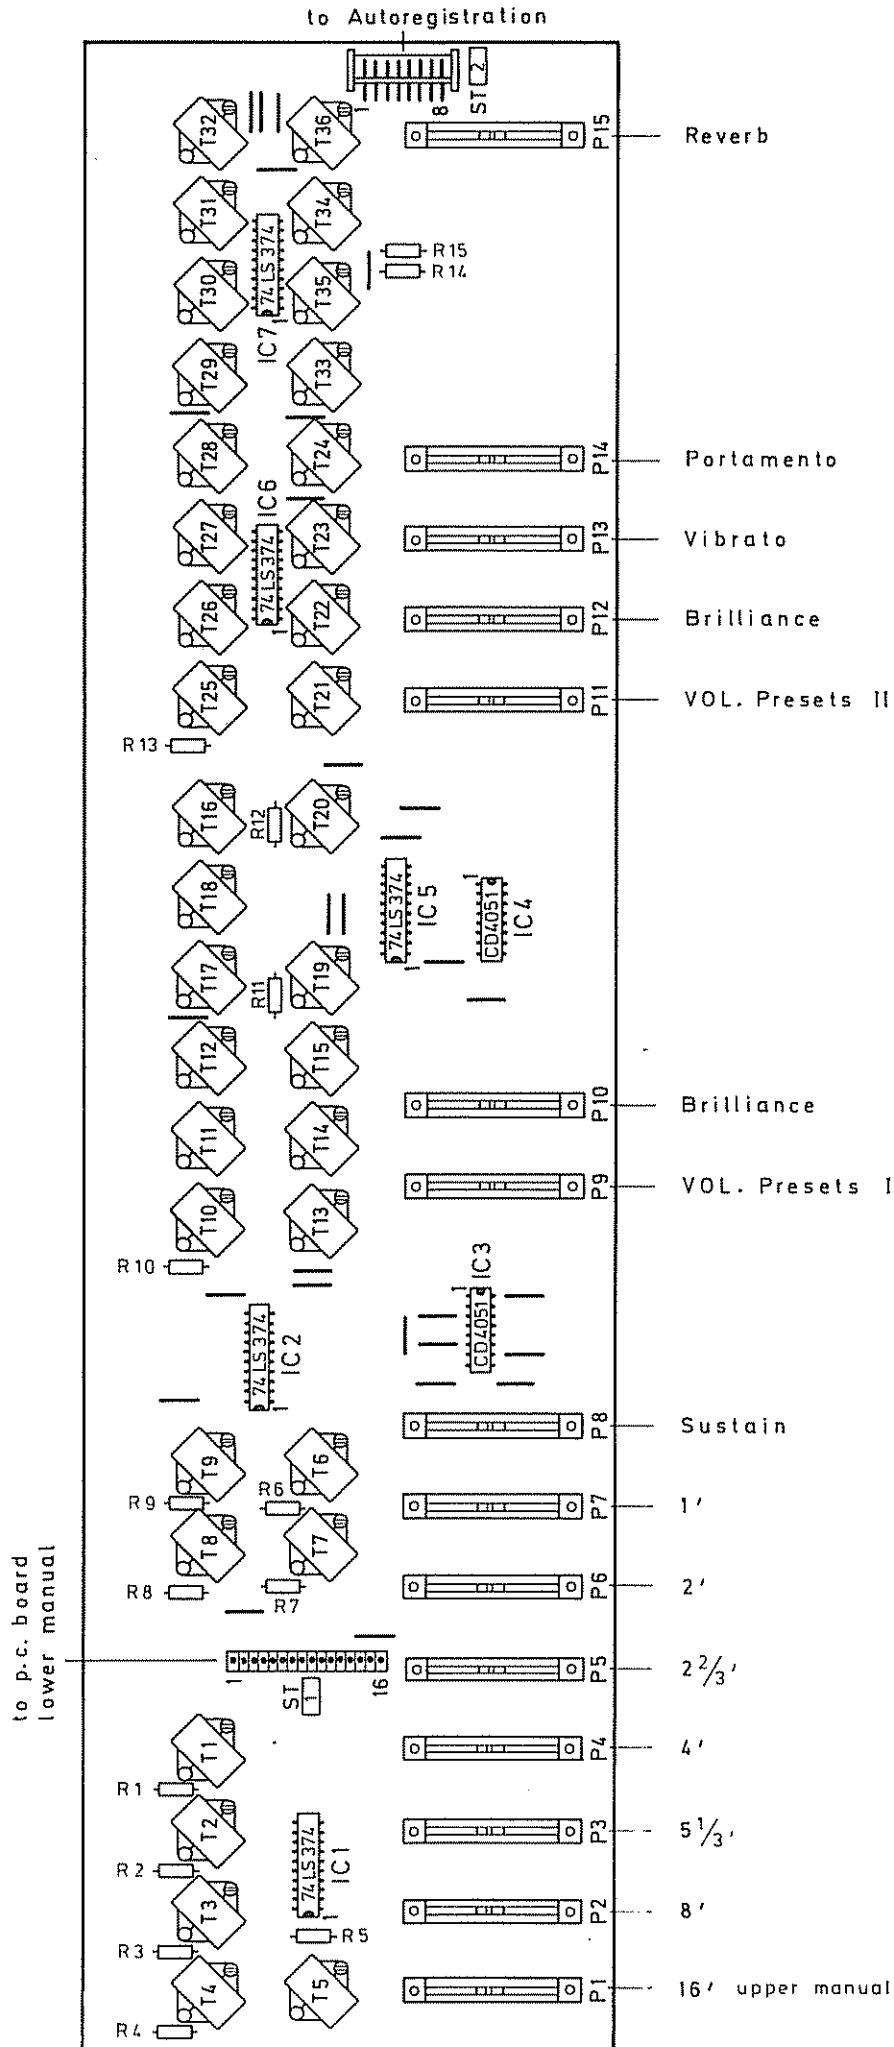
to Autoregistration

1 8 ST 2

T32 T36 P15 Reverb

T31 T34 74LS374 R15 R14

T30 T35 IC7

T29 T33

T28 T24 P14 Portamento

IC6

T27 74LS374 T23 P13 Vibrato

T26 T22 P12 Brilliance

T25 T21 P11 VOL. Presets II

R13

T16 R12 T20

T18 74LS374 IC5 CD4051 IC4

T17 R11 T19

T12 T15

T11 T14 P10 Brilliance

T10 T13 P9 VOL. Presets I

R10 IC3

74LS374 IC2 CD4051

P8 Sustain

T9 R6 T6

R9 P7 1'

T8 T7

R8 R7 P6 2'

to p.c. board lower manual

1 16 ST 1 P5 $2\frac{2}{3}$'

T1 P4 4'

R1

T2 74LS374 IC1 P3 $5\frac{1}{3}$'

R2

T3 P2 8'

R5

R3

T4 T5 P1 16' upper manual

R4